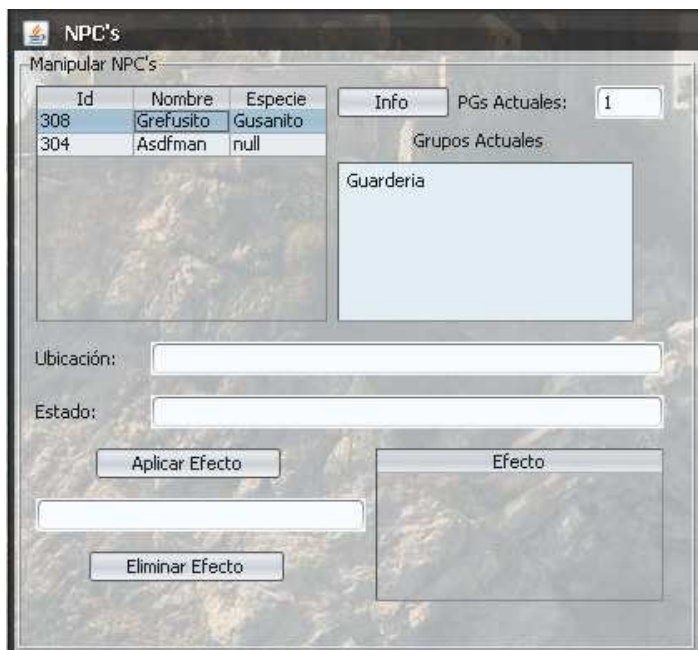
NPC's

Manipular NPC's

| Id | Nombre | Especie |
|---|---|---|
| 308 | Grefusito | Gusanito |
| 304 | Asdfman | null |

Info

PGs Actuales: 1

Grupos Actuales

Guarderia

Ubicación:

Estado:

Aplicar Efecto

Efecto

Eliminar Efecto